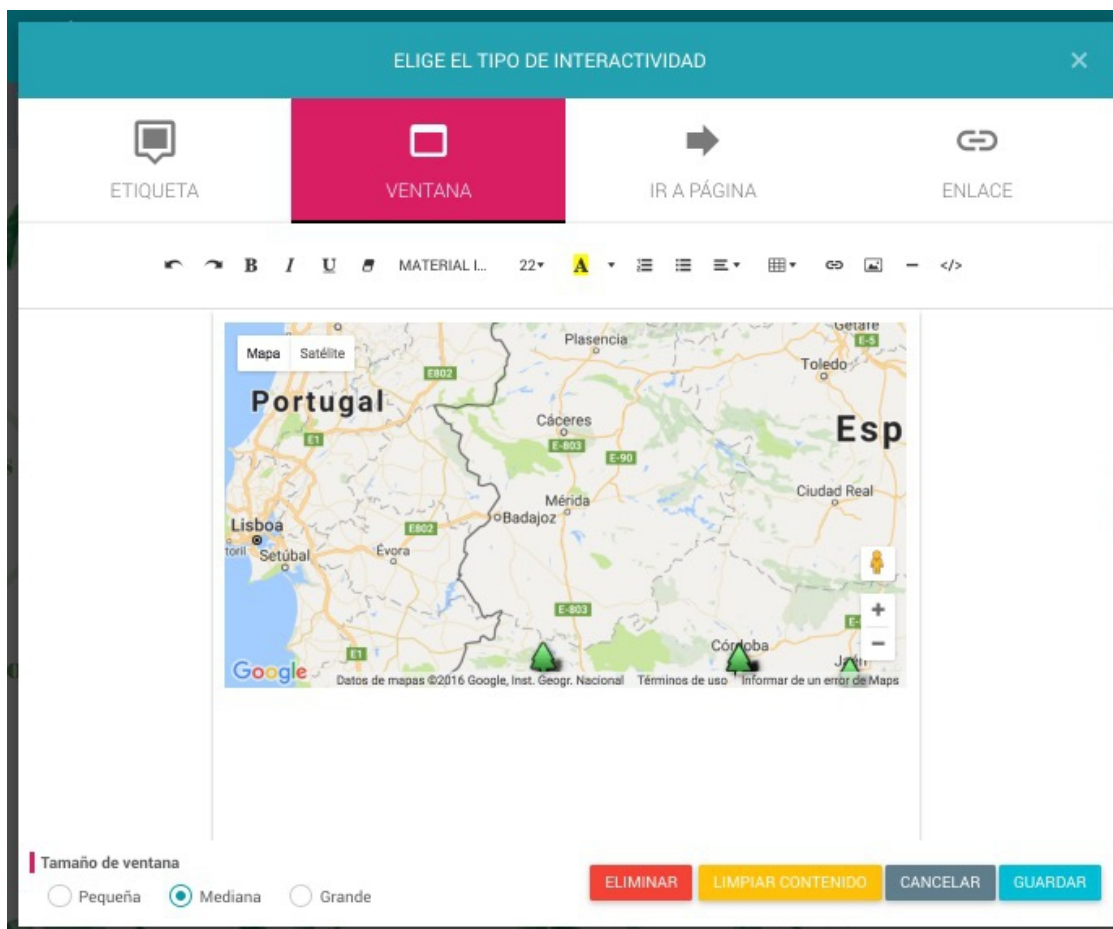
ELIGE EL TIPO DE INTERACTIVIDAD

×

ETIQUETA

VENTANA

IR A PÁGINA

ENLACE

B I U MATERIAL I... 22▾ A ▾ </>

Mapa Satélite

Getafe
E-5
Plasencia
Toledo
E802
Portugal
Cáceres
Esp
E1
E-803
E-90
Ciudad Real
Mérida
Lisboa
E802
Badajoz
toril
Setúbal
Évora
E-803
E1
Córdoba
Jaén
Google
Datos de mapas ©2016 Google, Inst. Geogr. Nacional Términos de uso Informar de un error de Maps

Tamaño de ventana

Pequeña Mediana Grande

ELIMINAR LIMPIAR CONTENIDO CANCELAR GUARDAR